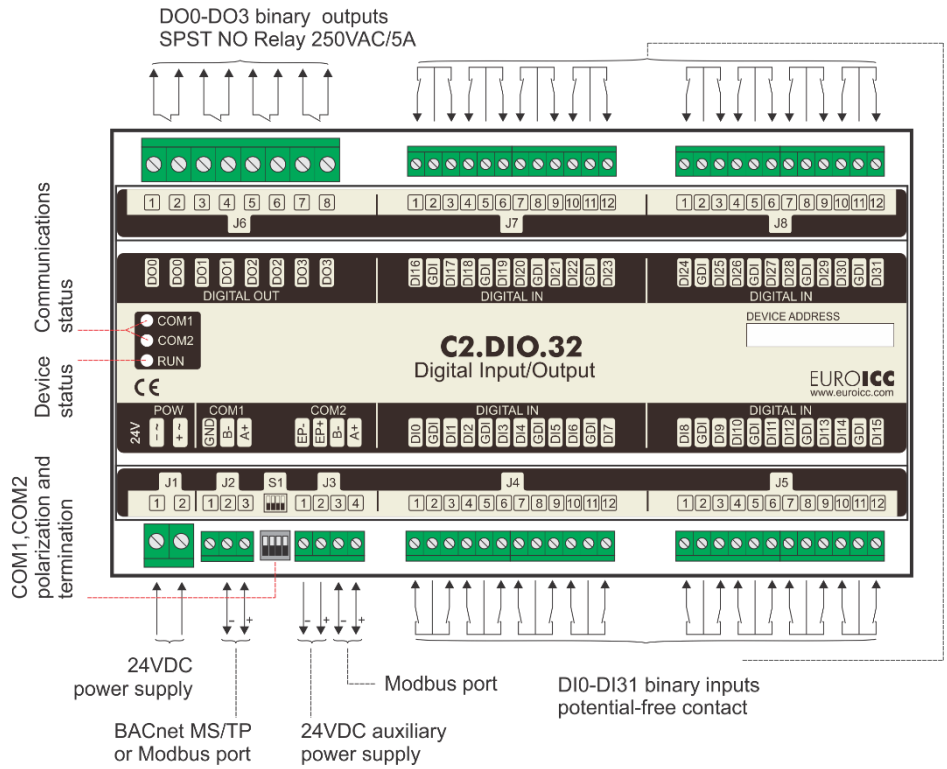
DO0-DO3 binary outputs
SPST NO Relay 250VAC/5A

1 2 3 4 5 6 7 8
J6

1 2 3 4 5 6 7 8 9 10 11 12
J7

1 2 3 4 5 6 7 8 9 10 11 12
J8

DO0 DO0 DO1 DO1 DO2 DO2 DO3 DO3
DIGITAL OUT

DI16 GDI DI17 DI18 GDI DI19 DI20 GDI DI21 DI22 GDI DI23
DIGITAL IN

DI24 GDI DI25 DI26 GDI DI27 DI28 GDI DI29 DI30 GDI DI31
DIGITAL IN

Communications status

COM1
COM2
RUN

Device status

C2.DIO.32
Digital Input/Output

DEVICE ADDRESS

CE

EUROICC
www.euroicc.com

24V POW ~ - ~ +
COM1 GND B- A+
COM2 EP- EP+ B- A+

DIGITAL IN
DI0 GDI DI1 DI2 GDI DI3 DI4 GDI DI5 DI6 GDI DI7

DIGITAL IN
DI8 GDI DI9 DI10 GDI DI11 DI12 GDI DI13 DI14 GDI DI15

J1
1 2
J2
1 2 3
S1
J3
1 2 3 4

J4
1 2 3 4 5 6 7 8 9 10 11 12

J5
1 2 3 4 5 6 7 8 9 10 11 12

COM1,COM2 polarization and termination

- + - + - +

24VDC
power supply

Modbus port

DI0-DI31 binary inputs
potential-free contact

BACnet MS/TP
or Modbus port

24VDC auxiliary
power supply